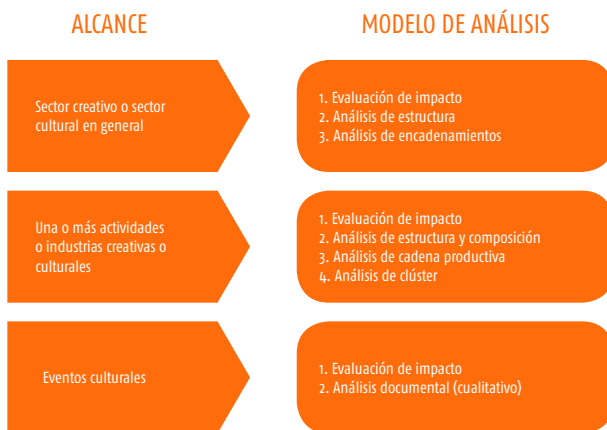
ALCANCE

MODELO DE ANÁLISIS

Sector creativo o sector cultural en general

1. Evaluación de impacto
2. Análisis de estructura
3. Análisis de encadenamientos

Una o más actividades o industrias creativas o culturales

1. Evaluación de impacto
2. Análisis de estructura y composición
3. Análisis de cadena productiva
4. Análisis de clúster

Eventos culturales

1. Evaluación de impacto
2. Análisis documental (cualitativo)